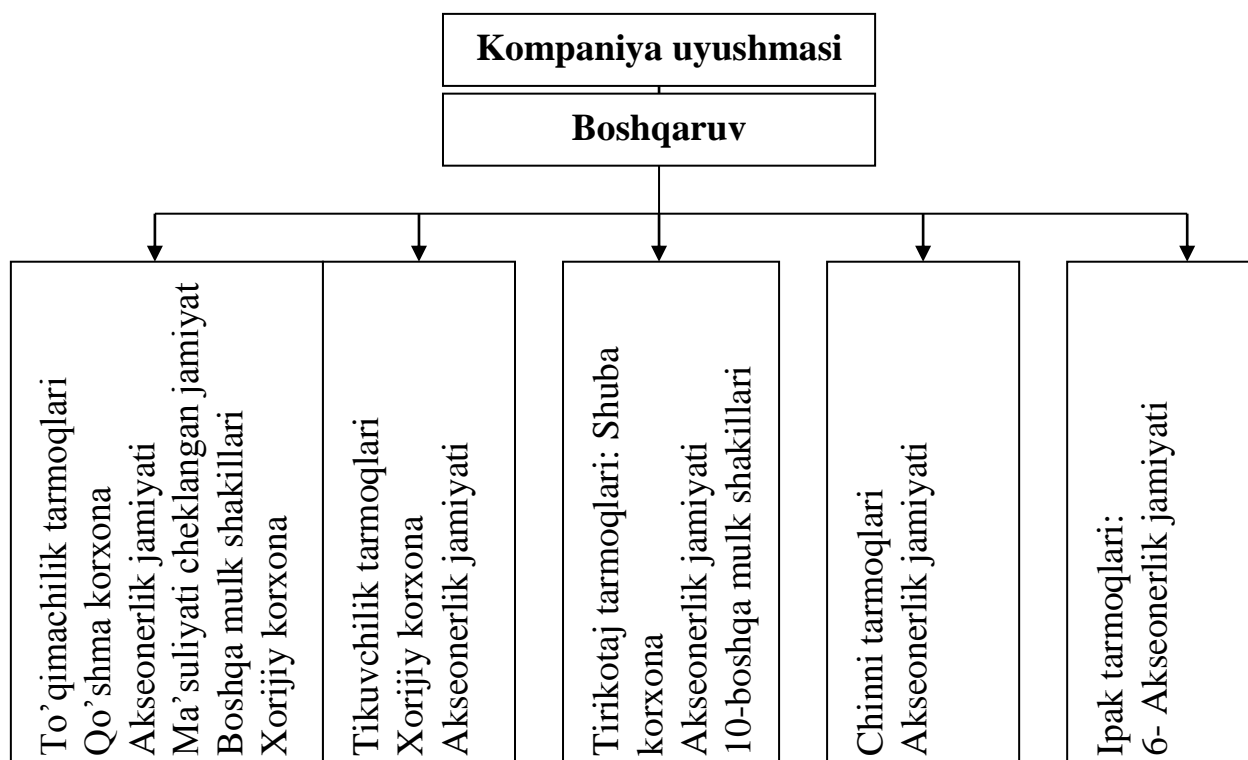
Kompaniya uyushmasi

Boshqaruv

To'qimachilik tarmoqlari
Qo'shma korxona
Akseonerlik jamiyati
Ma'suliyati cheklangan jamiyat
Boshqa mulk shakillari
Xorijiy korxona

Tikuvchilik tarmoqlari
Xorijiy korxona
Akseonerlik jamiyati

Tirikotaj tarmoqlari: Shuba korxona
Akseonerlik jamiyati
10-boshqa mulk shakillari

Chinni tarmoqlari
Akseonerlik jamiyati

Ipak tarmoqlari:
6- Akseonerlik jamiyati